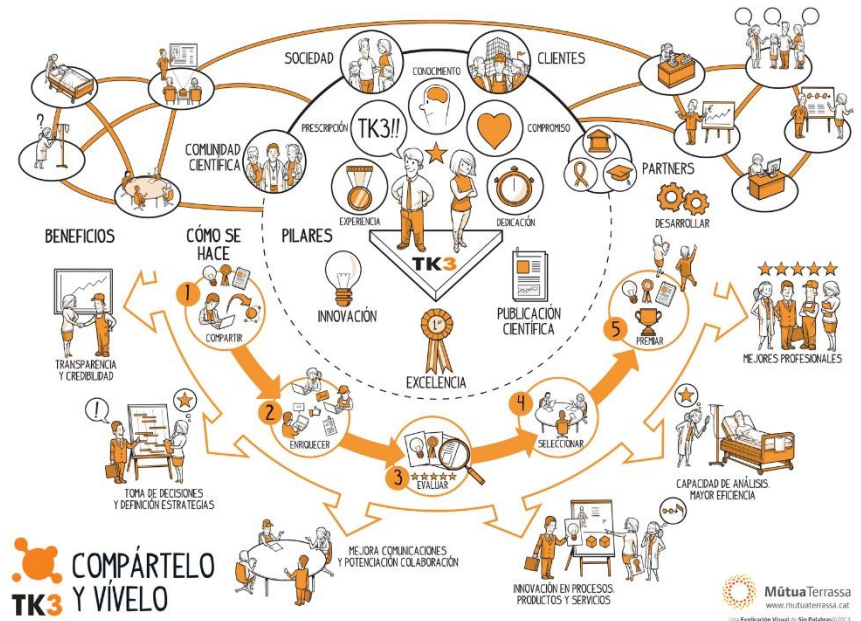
SOCIEDAD

CLIENTES

CONOCIMIENTO

PRESCRIPCIÓN

TK3!!

COMPROMISO

COMUNIDAD CIENTÍFICA

PARTNERS

EXPERIENCIA

DEDICACIÓN

BENEFICIOS

CÓMO SE HACE

PILARES

TK3

DESARROLLAR

INNOVACIÓN

PUBLICACIÓN CIENTÍFICA

1

COMPARTIR

5

PREMIAR

TRANSPARENCIA Y CREDIBILIDAD

1er

EXCELENCIA

MEJORES PROFESIONALES

2

ENRIQUECER

4

SELECCIONAR

3

EVALUAR

TOMA DE DECISIONES Y DEFINICIÓN ESTRATEGIAS

CAPACIDAD DE ANÁLISIS. MAYOR EFICIENCIA

COMPÁRTELO Y VÍVELO

TK3

MEJORA COMUNICACIONES Y POTENCIACIÓN COLABORACIÓN

INNOVACIÓN EN PROCESOS, PRODUCTOS Y SERVICIOS

MútuaTerrassa
www.mutuaterrassa.cat

Una Explicación Visual de Sin Palabras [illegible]